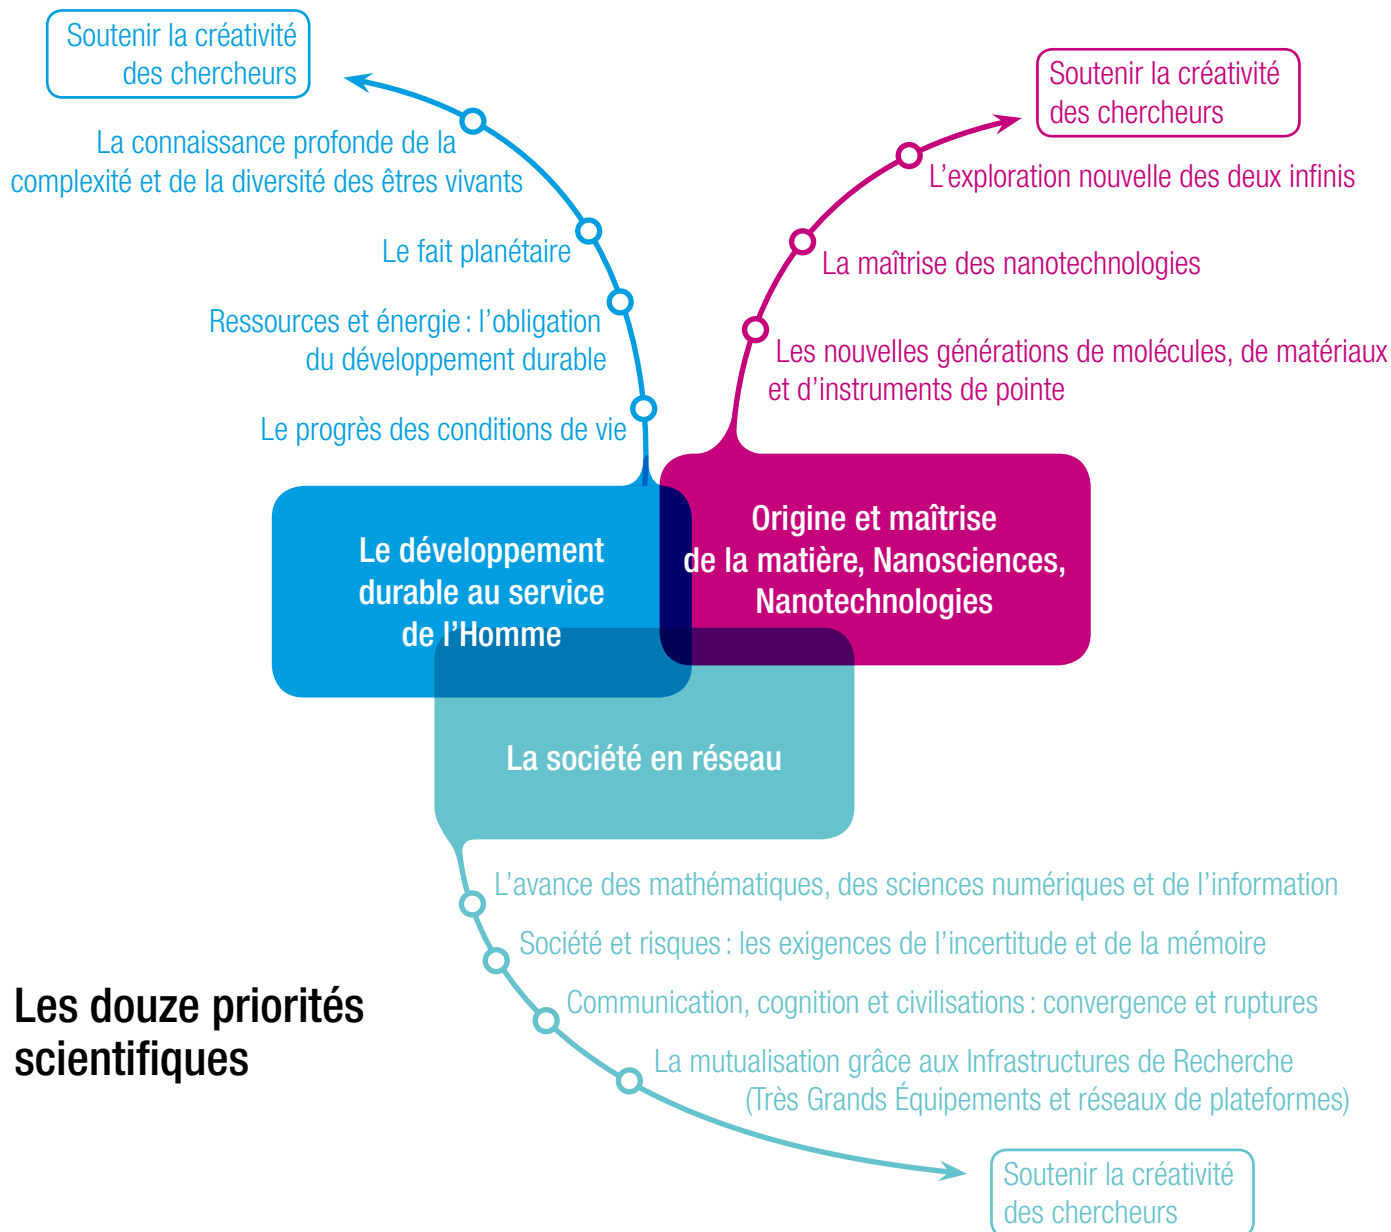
Soutenir la créativité des chercheurs

La connaissance profonde de la complexité et de la diversité des êtres vivants

Le fait planétaire

Ressources et énergie : l'obligation du développement durable

Le progrès des conditions de vie

Soutenir la créativité des chercheurs

L'exploration nouvelle des deux infinis

La maîtrise des nanotechnologies

Les nouvelles générations de molécules, de matériaux et d'instruments de pointe

Le développement durable au service de l'Homme

Origine et maîtrise de la matière, Nanosciences, Nanotechnologies

La société en réseau

L'avance des mathématiques, des sciences numériques et de l'information

Société et risques : les exigences de l'incertitude et de la mémoire

Communication, cognition et civilisations : convergence et ruptures

La mutualisation grâce aux Infrastructures de Recherche (Très Grands Équipements et réseaux de plateformes)

Soutenir la créativité des chercheurs

Les douze priorités scientifiques